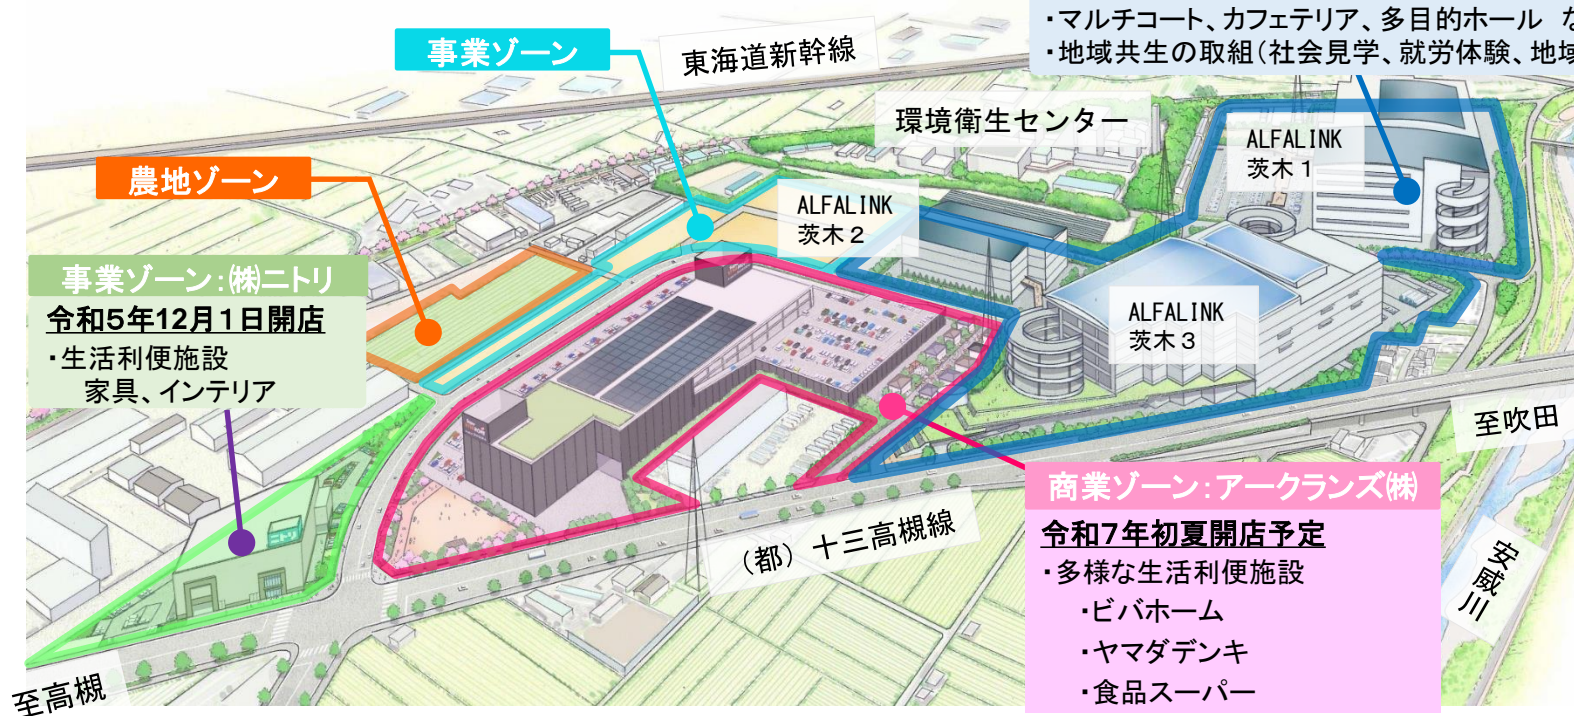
・マルチコート、カフェテリア、多目的ホール な
・地域共生の取組(社会見学、就労体験、地域

事業ゾーン

東海道新幹線

環境衛生センター

ALFALINK 茨木１

農地ゾーン

ALFALINK 茨木２

事業ゾーン：㈱ニトリ
令和5年12月1日開店
・生活利便施設
家具、インテリア

ALFALINK 茨木３

至吹田

商業ゾーン：アークランズ㈱
令和7年初夏開店予定
・多様な生活利便施設
・ビバホーム
・ヤマダデンキ
・食品スーパー

（都）十三高槻線

安威川

至高槻